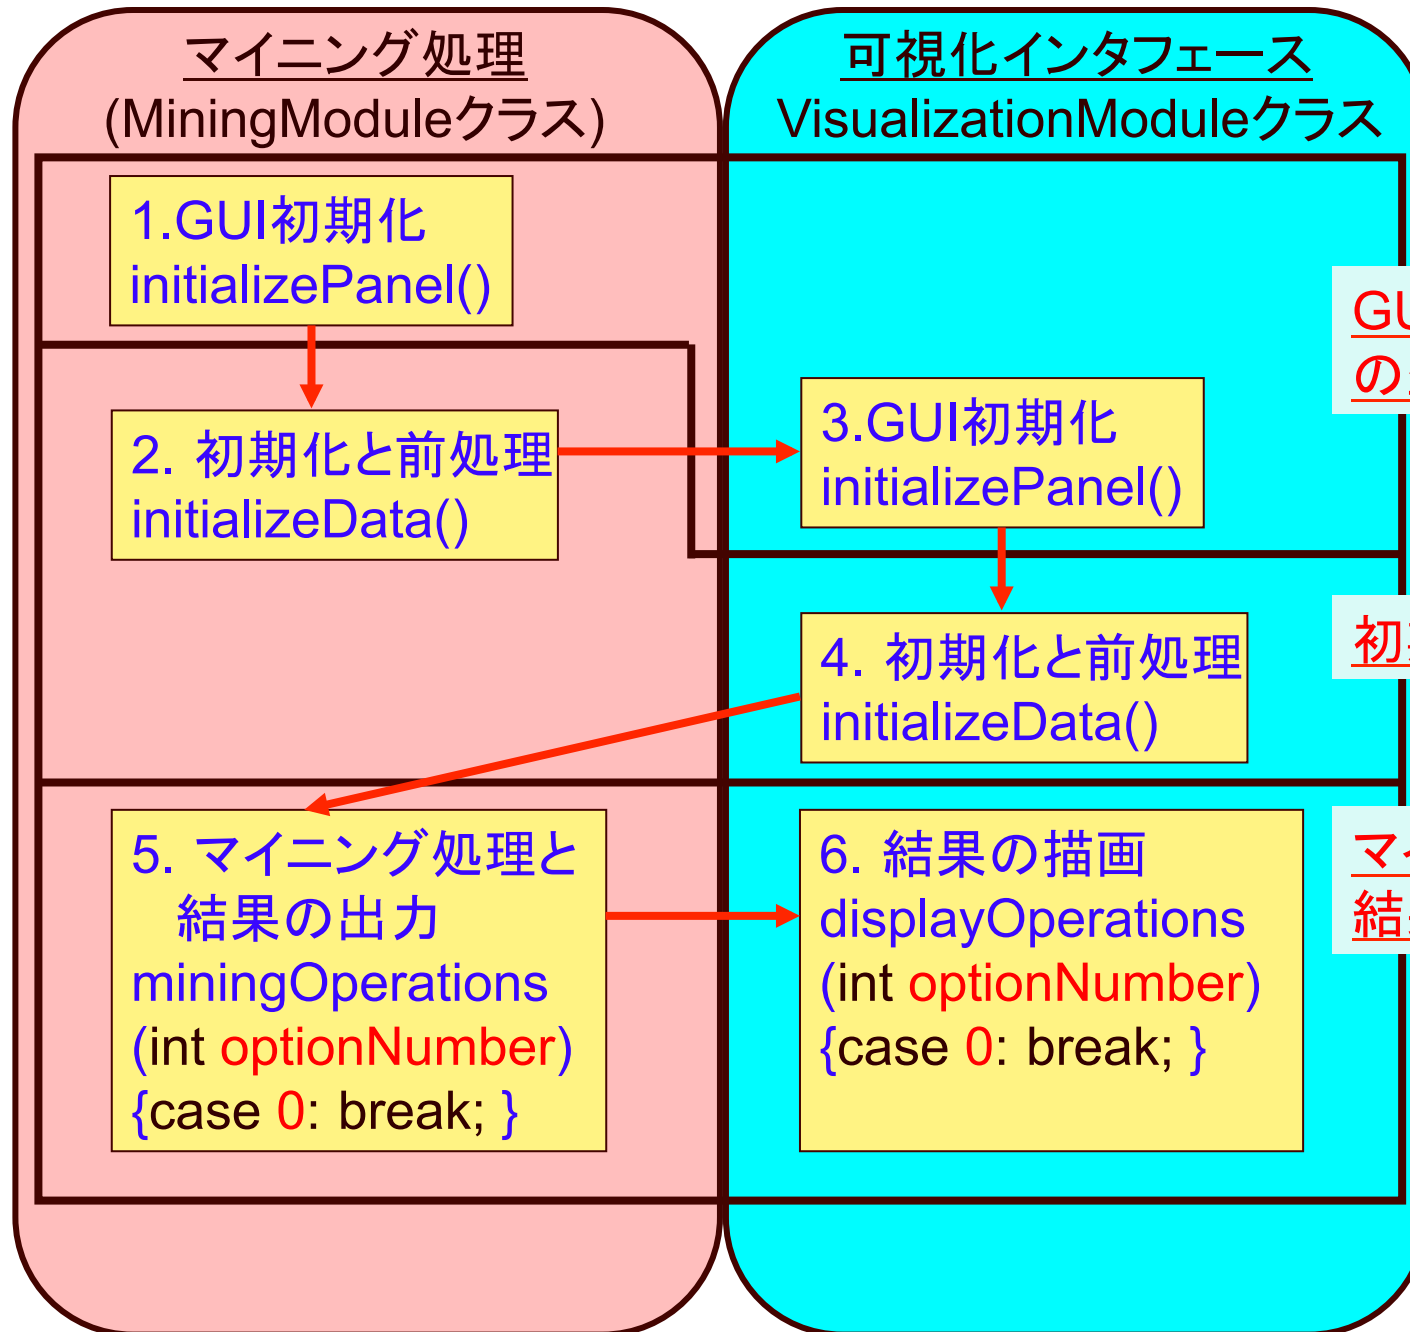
マイニング処理
(MiningModuleクラス)

可視化インタフェース
VisualizationModuleクラス

1.GUI初期化
initializePanel()

2. 初期化と前処理
initializeData()

3.GUI初期化
initializePanel()

4. 初期化と前処理
initializeData()

5. マイニング処理と
結果の出力
miningOperations
(int optionNumber)
{case 0: break; }

6. 結果の描画
displayOperations
(int optionNumber)
{case 0: break; }

GU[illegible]
の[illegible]

初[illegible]

マ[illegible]
結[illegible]